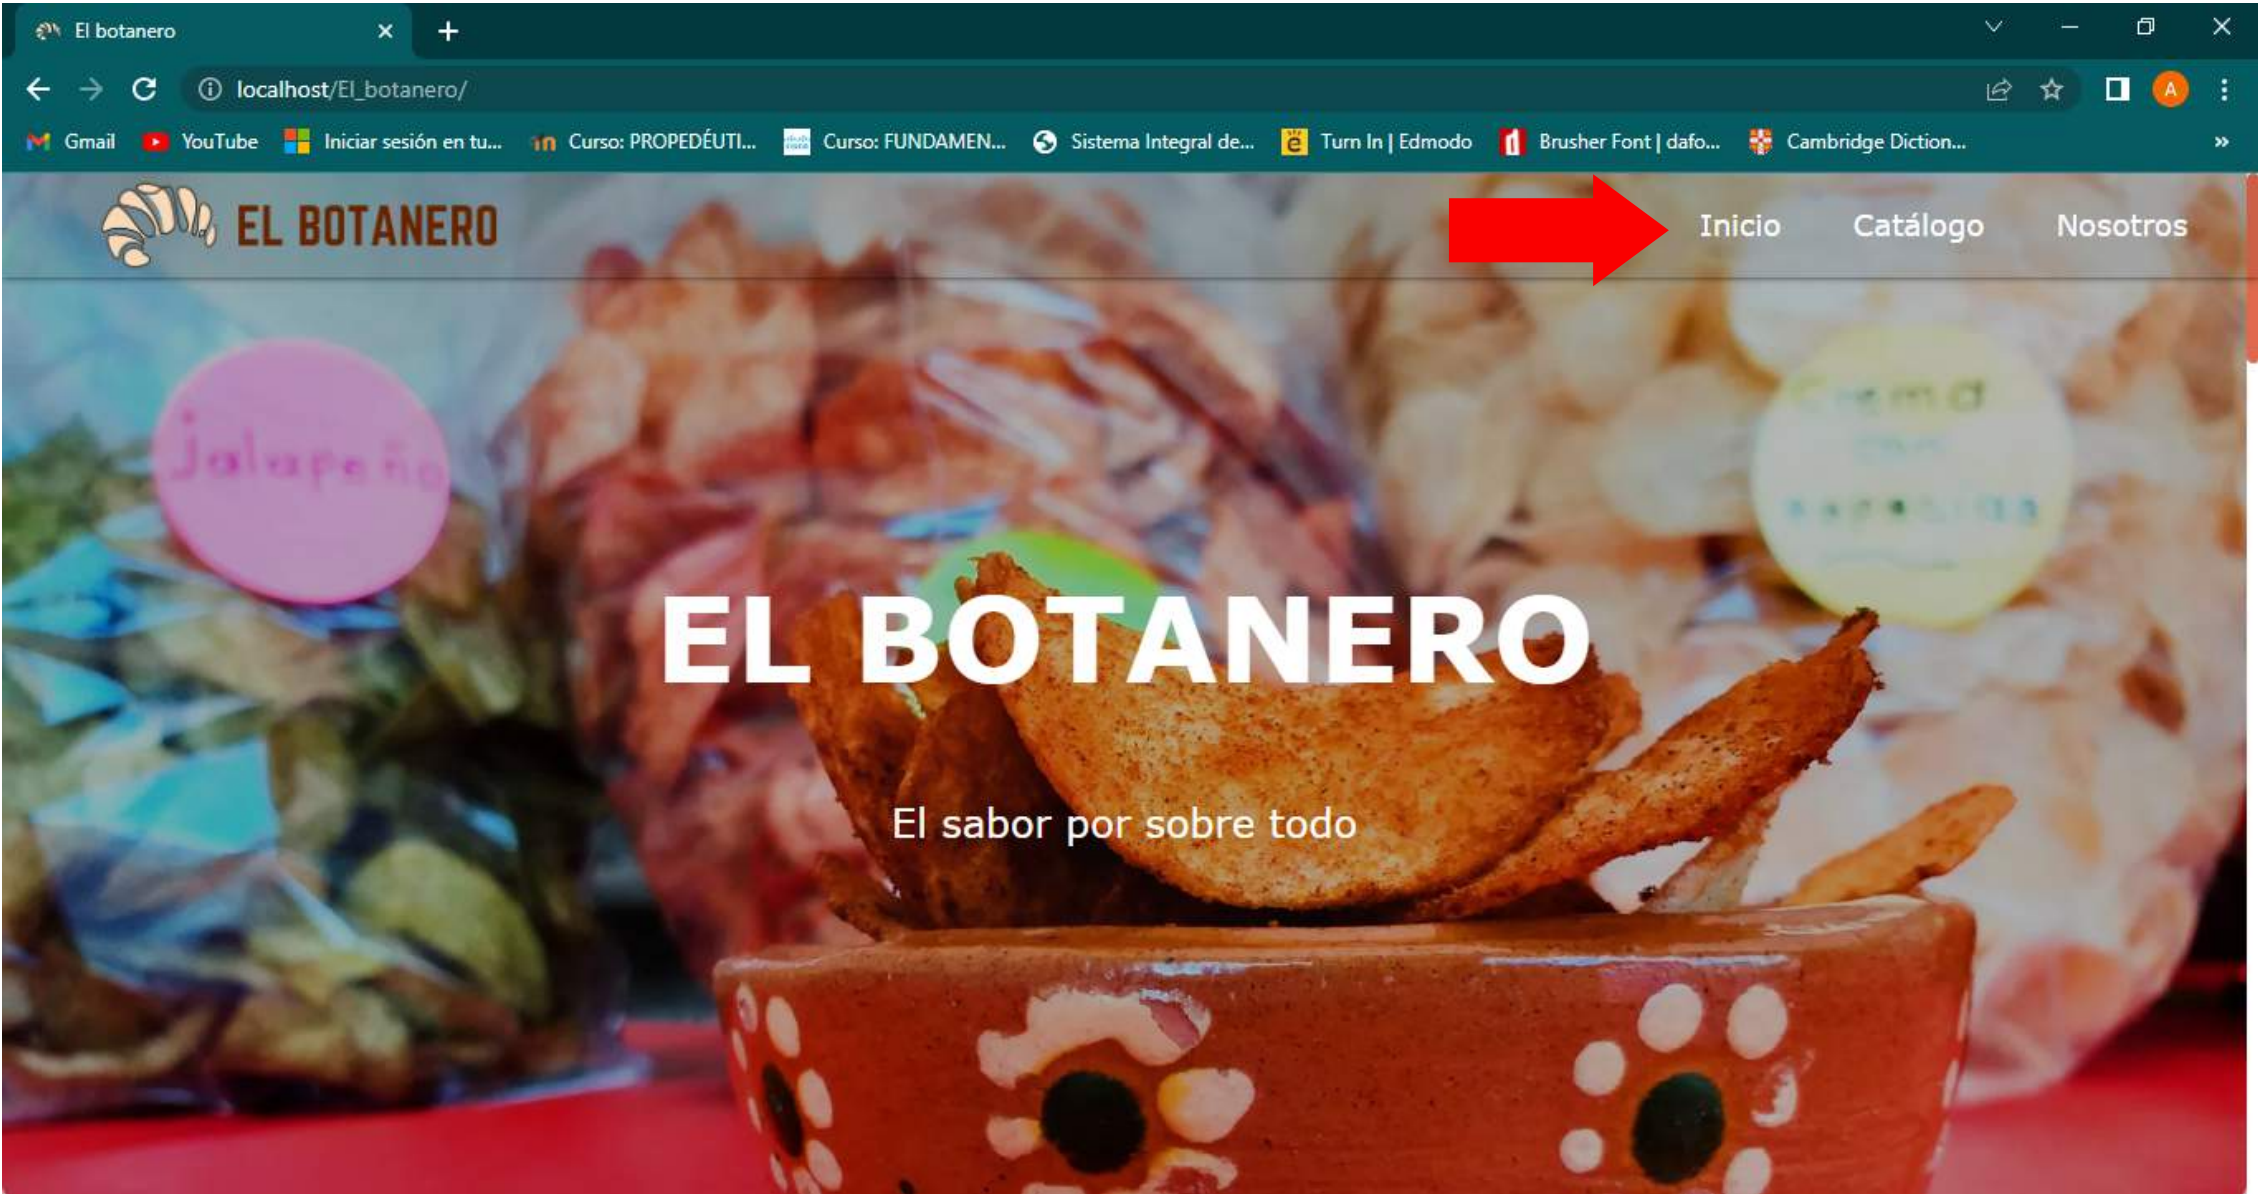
El botanero

localhost/El_botanero/

Gmail YouTube Iniciar sesión en tu... Curso: PROPEDÉUTI... Curso: FUNDAMEN... Sistema Integral de... Turn In | Edmodo Brusher Font | dafo... Cambridge Diction...

EL BOTANERO

Inicio Catálogo Nosotros

Jalapeño

EL BOTANERO

El sabor por sobre todo